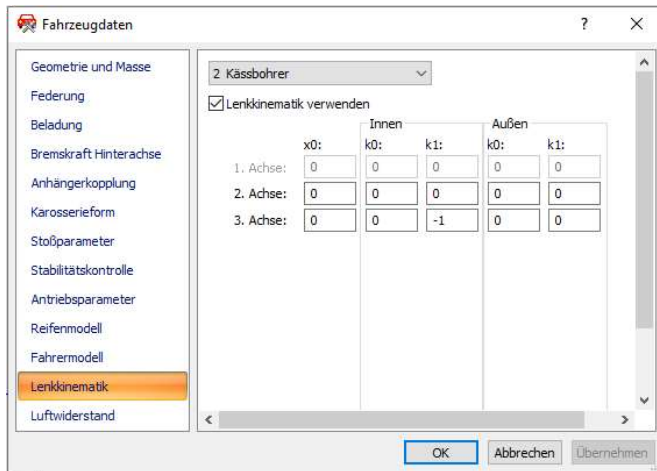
Fahrzeugdaten

?

Geometrie und Masse
Federung
Beladung
Bremskraft Hinterachse
Anhängerkopplung
Karosserieform
Stoßparameter
Stabilitätskontrolle
Antriebsparameter
Reifenmodell
Fahrermodell
Lenkkinematik
Luftwiderstand

2 Kässbohrer

Lenkkinematik verwenden

| | x0: | Innen k0: | Innen k1: | Außen k0: | Außen k1: |
|---|---|---|---|---|---|
| 1. Achse: | 0 | 0 | 0 | 0 | 0 |
| 2. Achse: | 0 | 0 | 0 | 0 | 0 |
| 3. Achse: | 0 | 0 | -1 | 0 | 0 |

OK
Abbrechen
Übernehmen